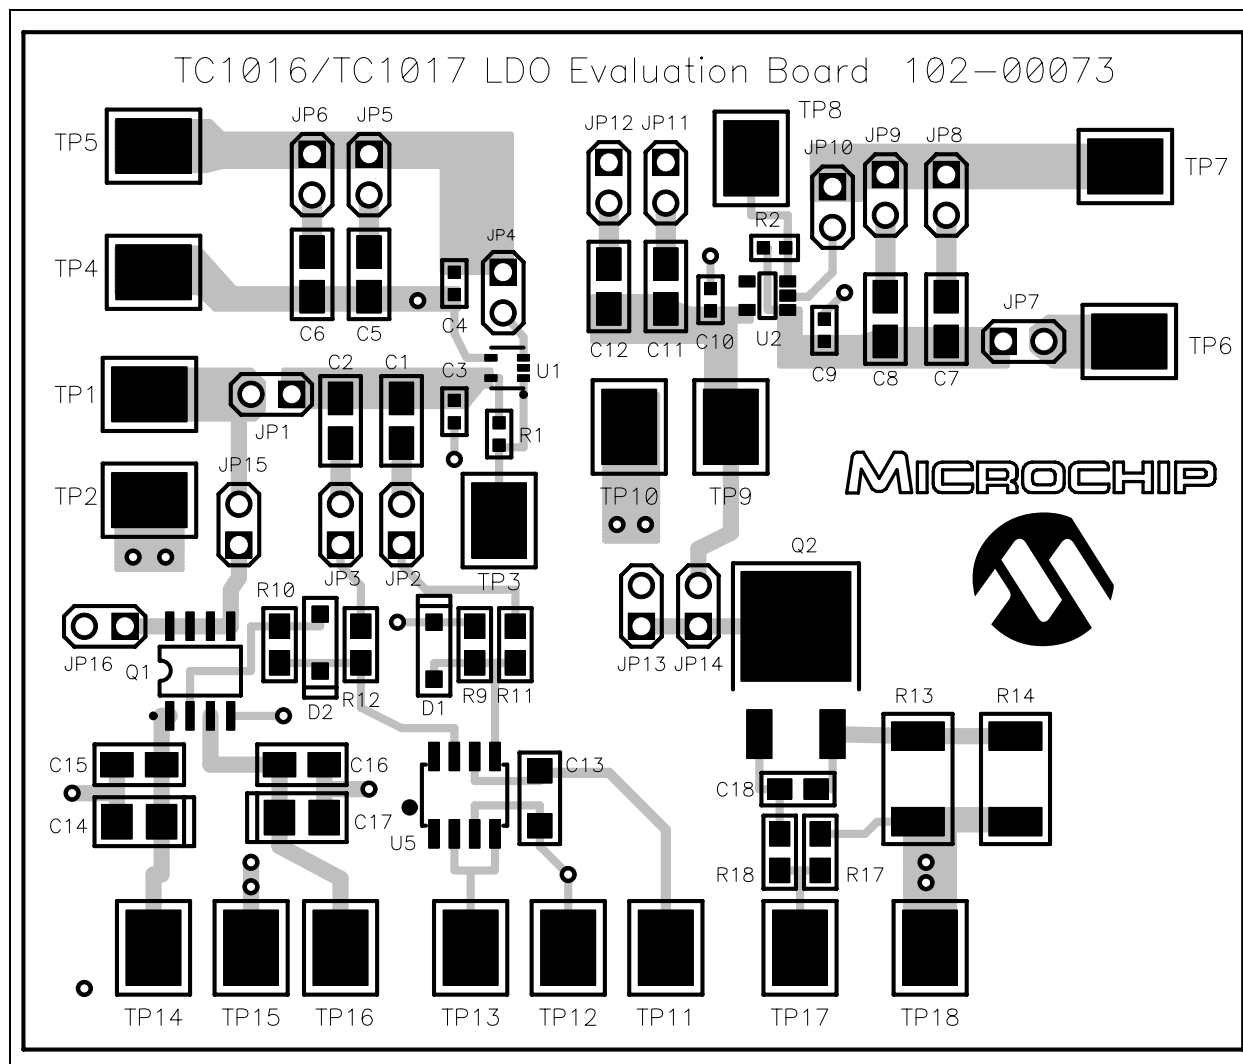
TC1016/TC1017 LDO Evaluation Board 102-00073

TP5
JP6
JP5
TP4
C6
C5
C4
JP4
TP1
JP1
C2
C1
C3
U1
R1
TP2
JP15
JP3
JP2
TP3
JP12
JP11
TP8
JP10
JP9
JP8
TP7
R2
C12
C11
C10
U2
C9
C8
C7
JP7
TP6
TP10
TP9
MICROCHIP
Q2
JP13
JP14
R10
JP16
Q1
D2
R12
D1
R9
R11
C15
C16
C14
C17
U5
C13
C18
R13
R14
R18
R17
TP14
TP15
TP16
TP13
TP12
TP11
TP17
TP18